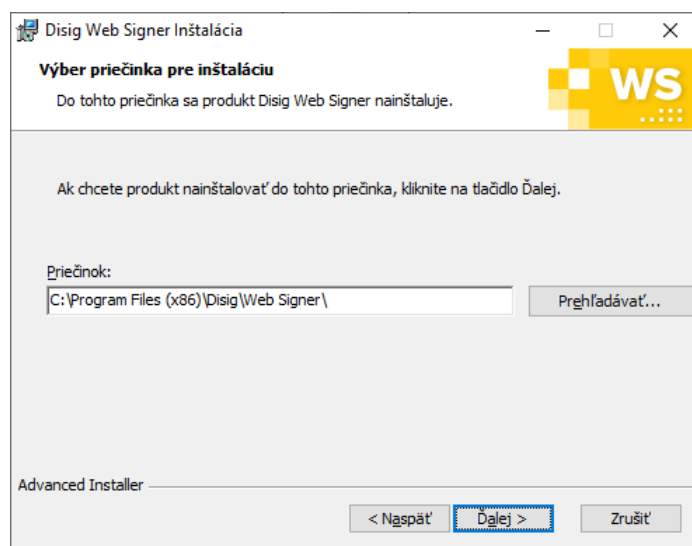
Disig Web Signer Inštalácia

Výber priečinka pre inštaláciu

Do tohto priečinka sa produkt Disig Web Signer nainštaluje.

WS

Ak chcete produkt nainštalovať do tohto priečinka, kliknite na tlačidlo Ďalej.

Priečinok:

C:\Program Files (x86)\Disig\Web Signer\

Prehľadávať...

Advanced Installer

< Naspäť

Ďalej >

Zrušiť